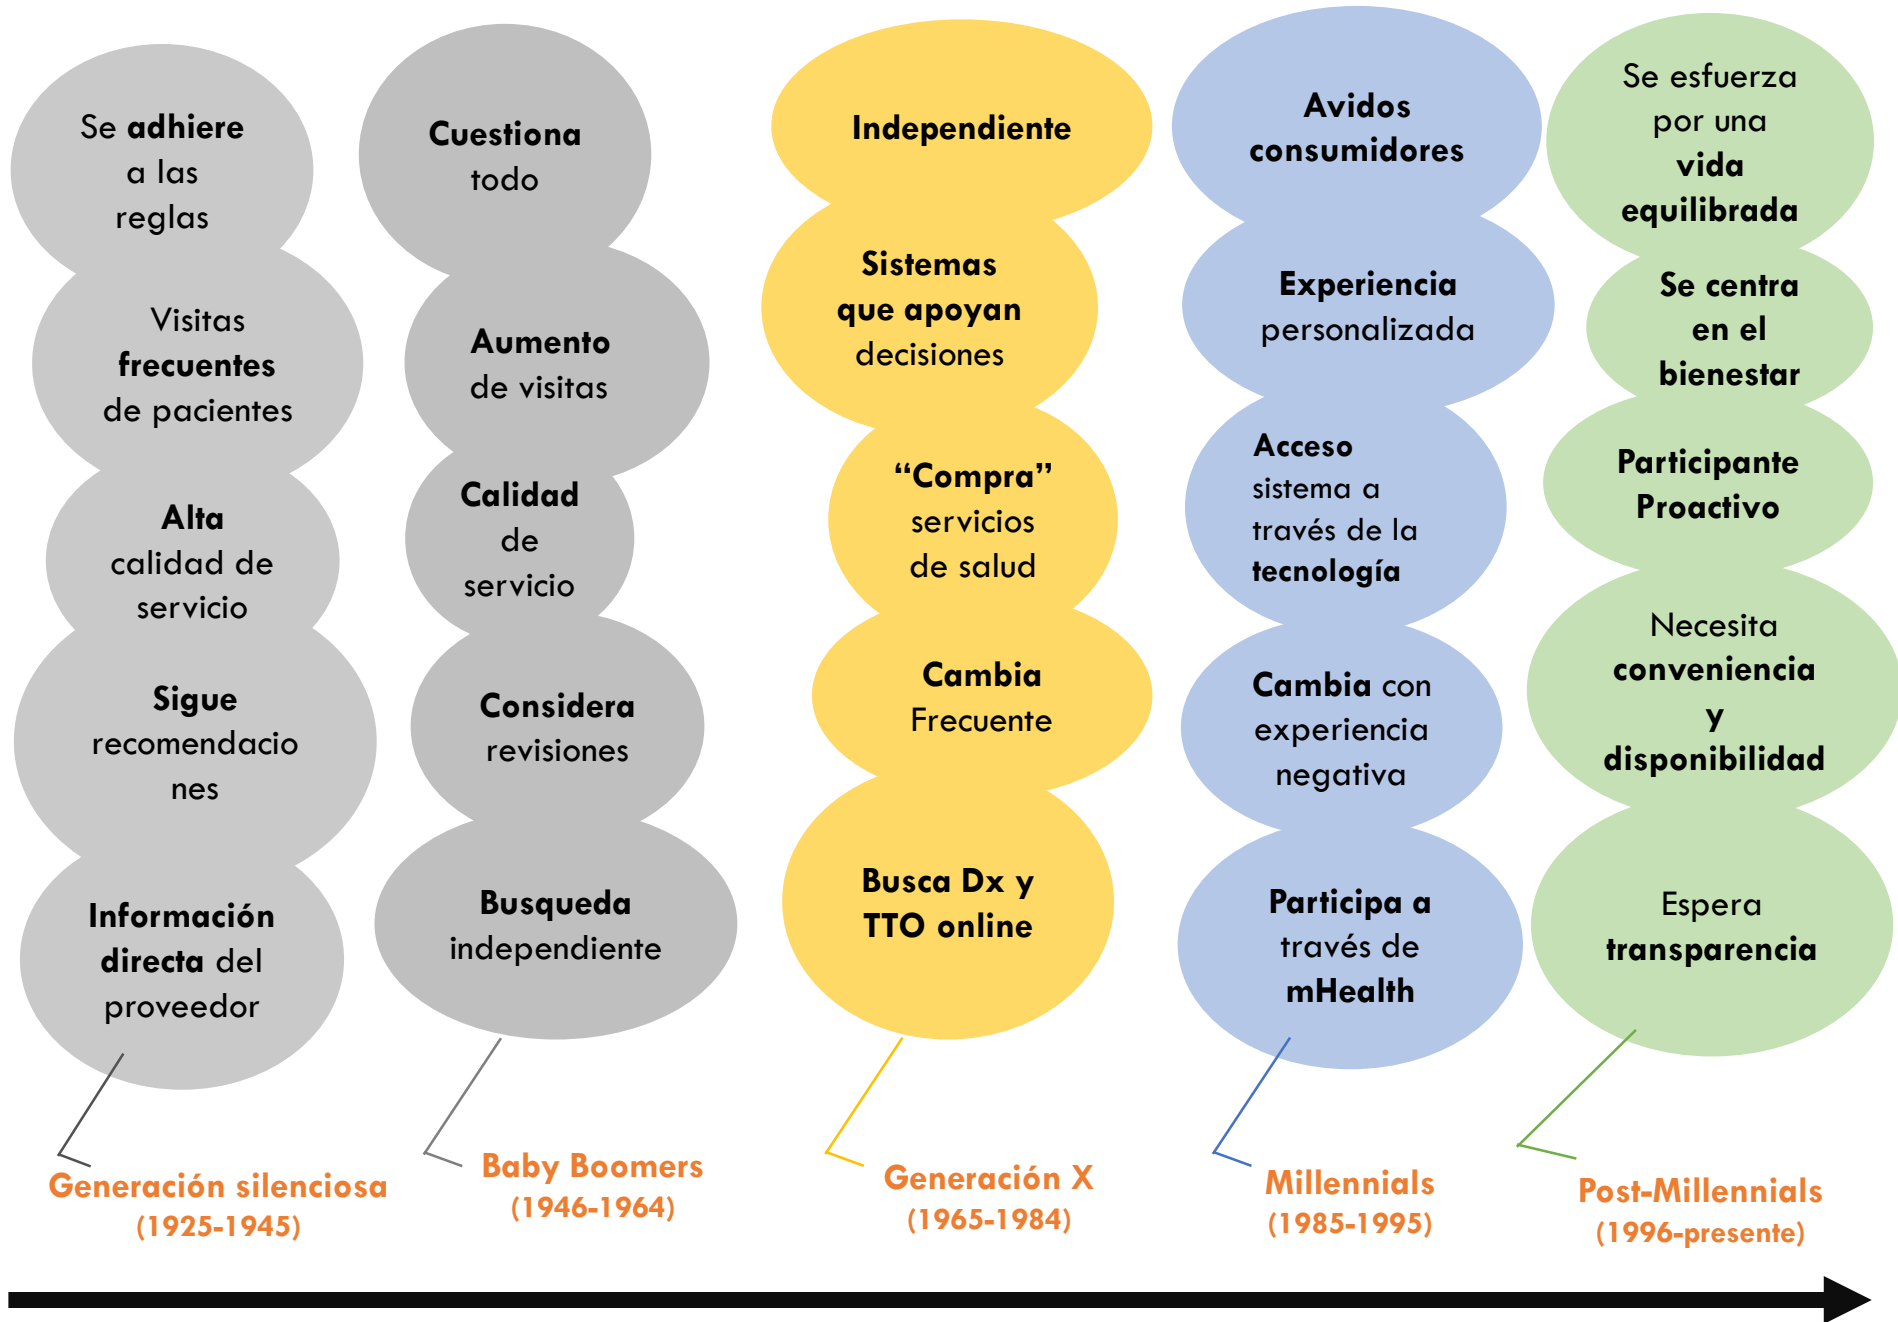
Se adhiere a las reglas

Visitas frecuentes de pacientes

Alta calidad de servicio

Sigue recomendacio nes

Información directa del proveedor

Generación silenciosa (1925-1945)

Cuestiona todo

Aumento de visitas

Calidad de servicio

Considera revisiones

Busqueda independiente

Baby Boomers (1946-1964)

Independiente

Sistemas que apoyan decisiones

"Compra" servicios de salud

Cambia Frecuente

Busca Dx y TTO online

Generación X (1965-1984)

Avidos consumidores

Experiencia personalizada

Acceso sistema a través de la tecnología

Cambia con experiencia negativa

Participa a través de mHealth

Millennials (1985-1995)

Se esfuerza por una vida equilibrada

Se centra en el bienestar

Participante Proactivo

Necesita conveniencia y disponibilidad

Espera transparencia

Post-Millennials (1996-presente)